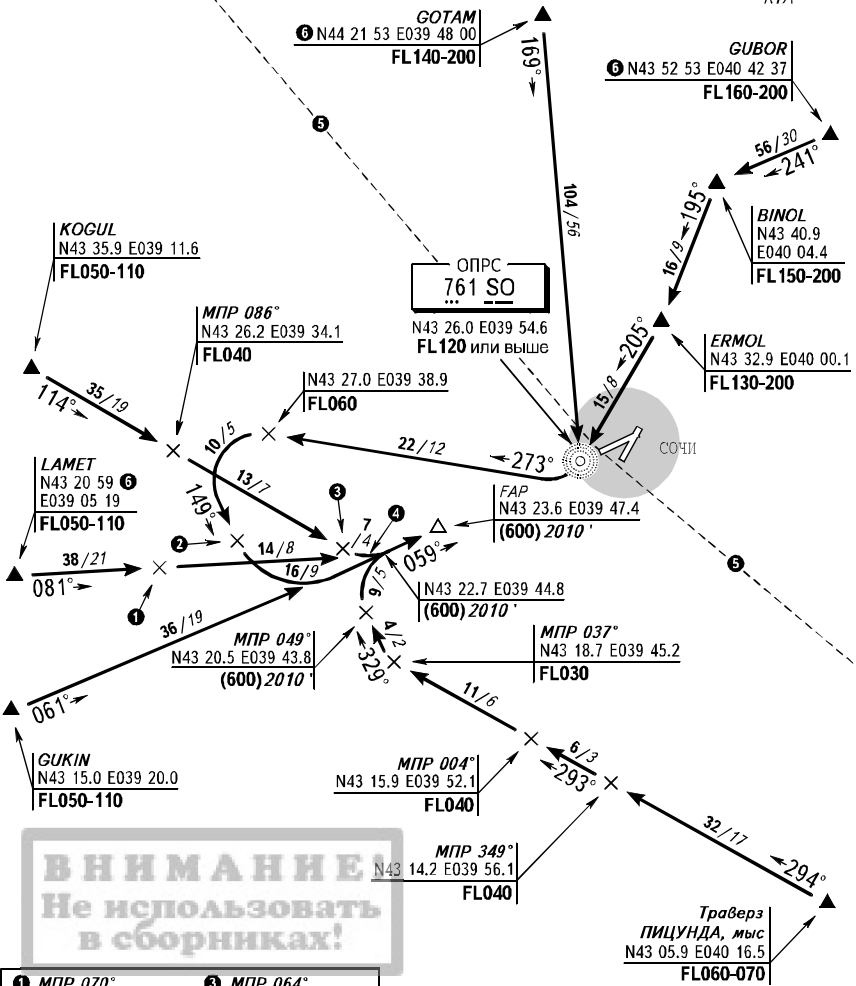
GOTAM
❻ N44 21 53 E039 48 00
FL140-200

169°

GUBOR
❻ N43 52 53 E040 42 37
FL160-200

56/30
241°

195°

BINOL
N43 40.9
E040 04.4
FL150-200

104/56

16/9

❺

KOGUL
N43 35.9 E039 11.6
FL050-110

ОПРС
761 SO
N43 26.0 E039 54.6
FL120 или выше

205°

ERMOL
N43 32.9 E040 00.1
FL130-200

МПР 086°
N43 26.2 E039 34.1
FL040

15/8

114°
35/19

N43 27.0 E039 38.9
FL060

10/5

22/12

273°

СОЧИ

LAMET
N43 20 59 ❻
E039 05 19
FL050-110

13/7

149°

❸

FAP
N43 23.6 E039 47.4
(600) 2010 '

7/4

❹

❷

14/8

059°

38/21
081°

16/9

9/5

N43 22.7 E039 44.8
(600) 2010 '

❺

❶

36/19

4/2

МПР 049°
N43 20.5 E039 43.8
(600) 2010 '

329°

МПР 037°
N43 18.7 E039 45.2
FL030

061°

11/6

GUKIN
N43 15.0 E039 20.0
FL050-110

МПР 004°
N43 15.9 E039 52.1
FL040

6/3
293°

32/17

294°

МПР 349°
N43 14.2 E039 56.1
FL040

ВНИМАНИЕ!
Не использовать
в сборниках!

Траверз
ПИЦУНДА, мыс
N43 05.9 E040 16.5
FL060-070

❶ МПР 070°
❸ МПР 064°